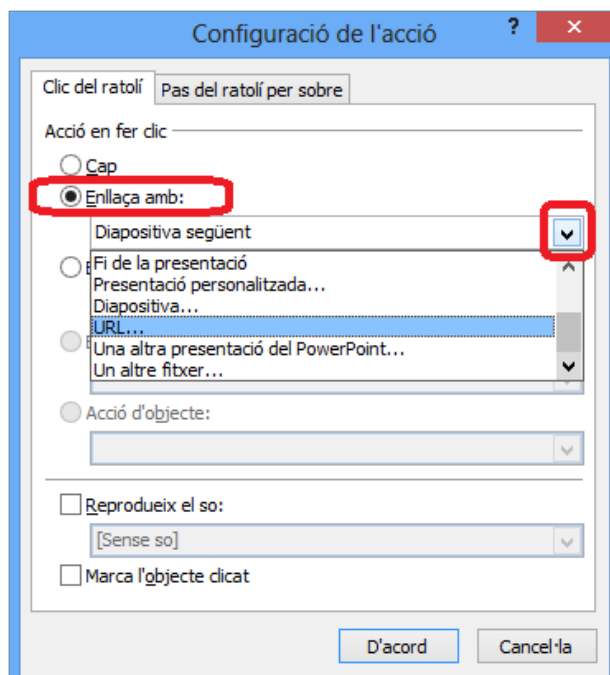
Configuració de l'acció

?

Clic del ratolí

Pas del ratolí per sobre

Acció en fer clic

Cap

Enllaça amb:

Diapositiva següent

Fi de la presentació

Presentació personalitzada...

Diapositiva...

URL...

Una altra presentació del PowerPoint...

Un altre fitxer...

Acció d'objecte:

Reprodueix el so:

[Sense so]

Marca l'objecte clicat

D'acord

Cancel·la